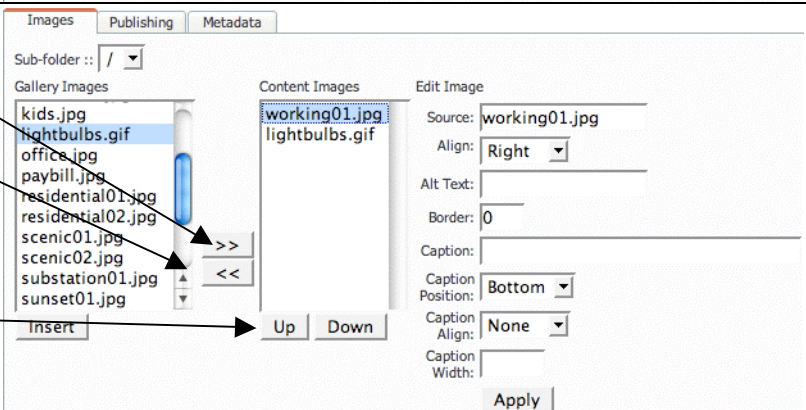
Images Publishing Metadata

Sub-folder :: /

Gallery Images
kids.jpg
lightbulbs.gif
office.jpg
paybill.jpg
residential01.jpg
residential02.jpg
scenic01.jpg
scenic02.jpg
substation01.jpg
sunset01.jpg

Insert

>>
<<

Content Images
working01.jpg
lightbulbs.gif

Up Down

Edit Image
Source: working01.jpg
Align: Right
Alt Text:
Border: 0
Caption:
Caption Position: Bottom
Caption Align: None
Caption Width:

Apply